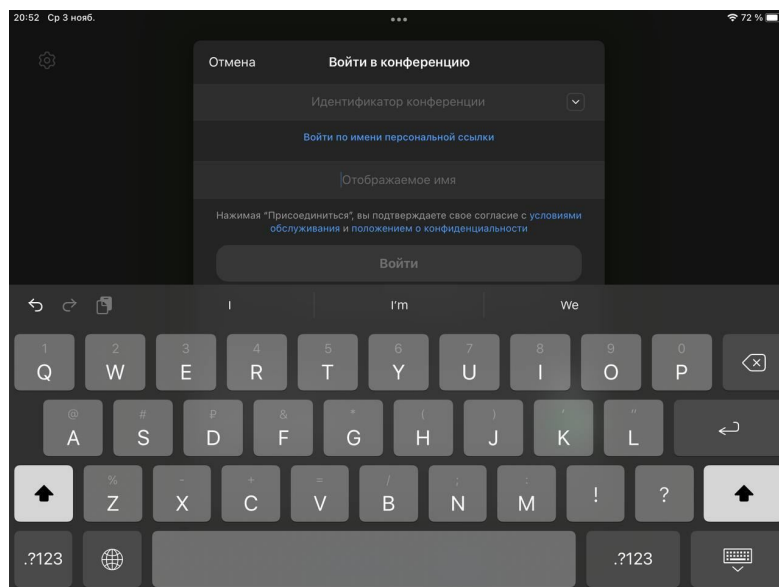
20:52 Ср 3 нояб.
72 %

Отмена
Войти в конференцию

Идентификатор конференции

Войти по имени персональной ссылки

Отображаемое имя

Нажимая "Присоединиться", вы подтверждаете свое согласие с условиями обслуживания и положением о конфиденциальности

Войти

I
I'm
We

1 Q
2 W
3 E
4 R
5 T
6 Y
7 U
8 I
9 O
0 P

@ A
# S
₽ D
& F
* G
( H
) J
' K
" L

% Z
- X
+ C
= V
/ B
; N
: M
!
?

.?123
.?123